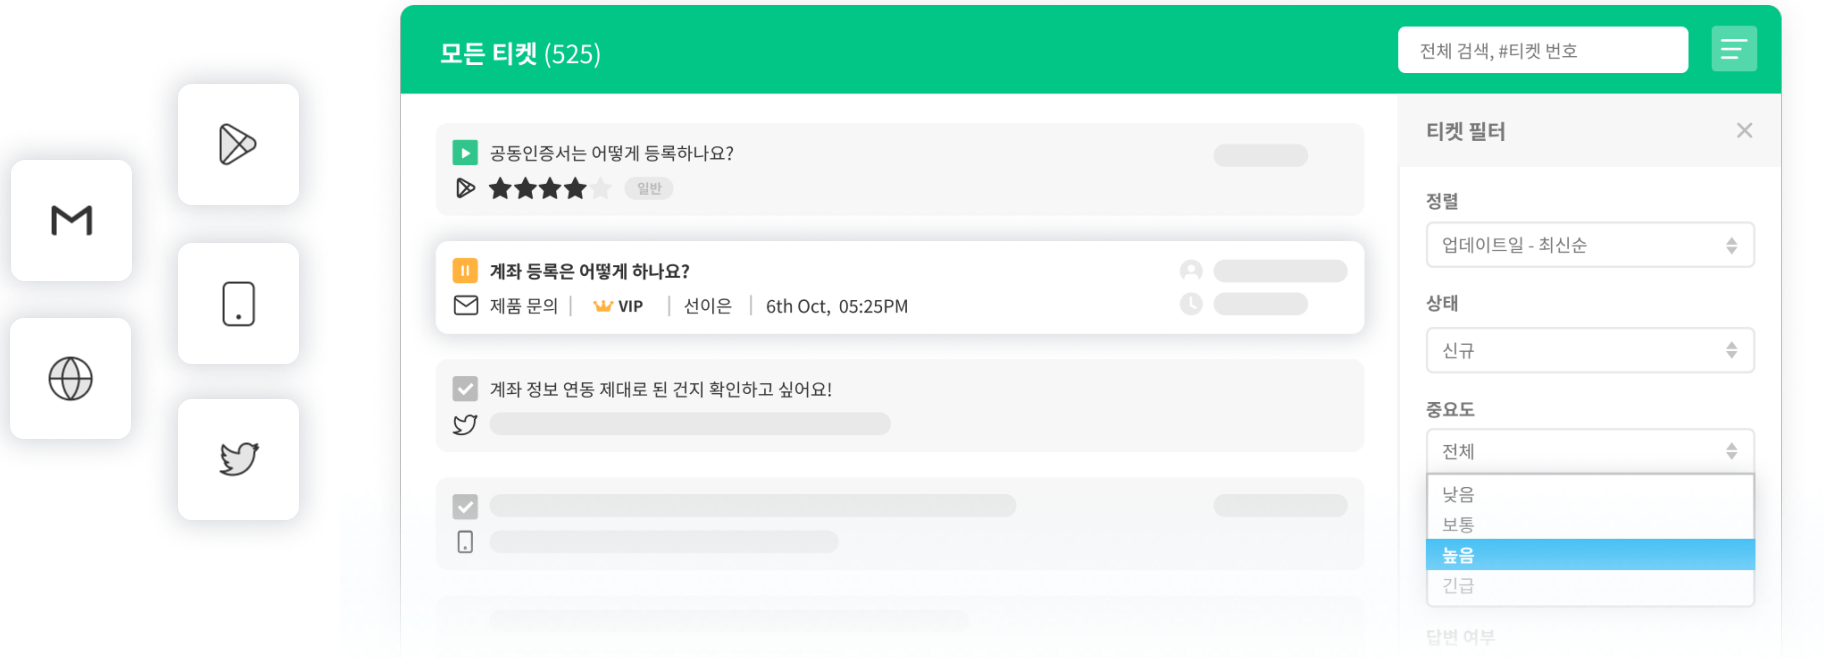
모든 티켓 (525)

전체 검색, #티켓 번호

공동인증서는 어떻게 등록하나요?

일반

계좌 등록은 어떻게 하나요?

제품 문의 | VIP | 선이은 | 6th Oct, 05:25PM

계좌 정보 연동 제대로 된 건지 확인하고 싶어요!

티켓 필터

정렬

업데이트일 - 최신순

상태

신규

중요도

전체

낮음

보통

높음

긴급

답변 여부